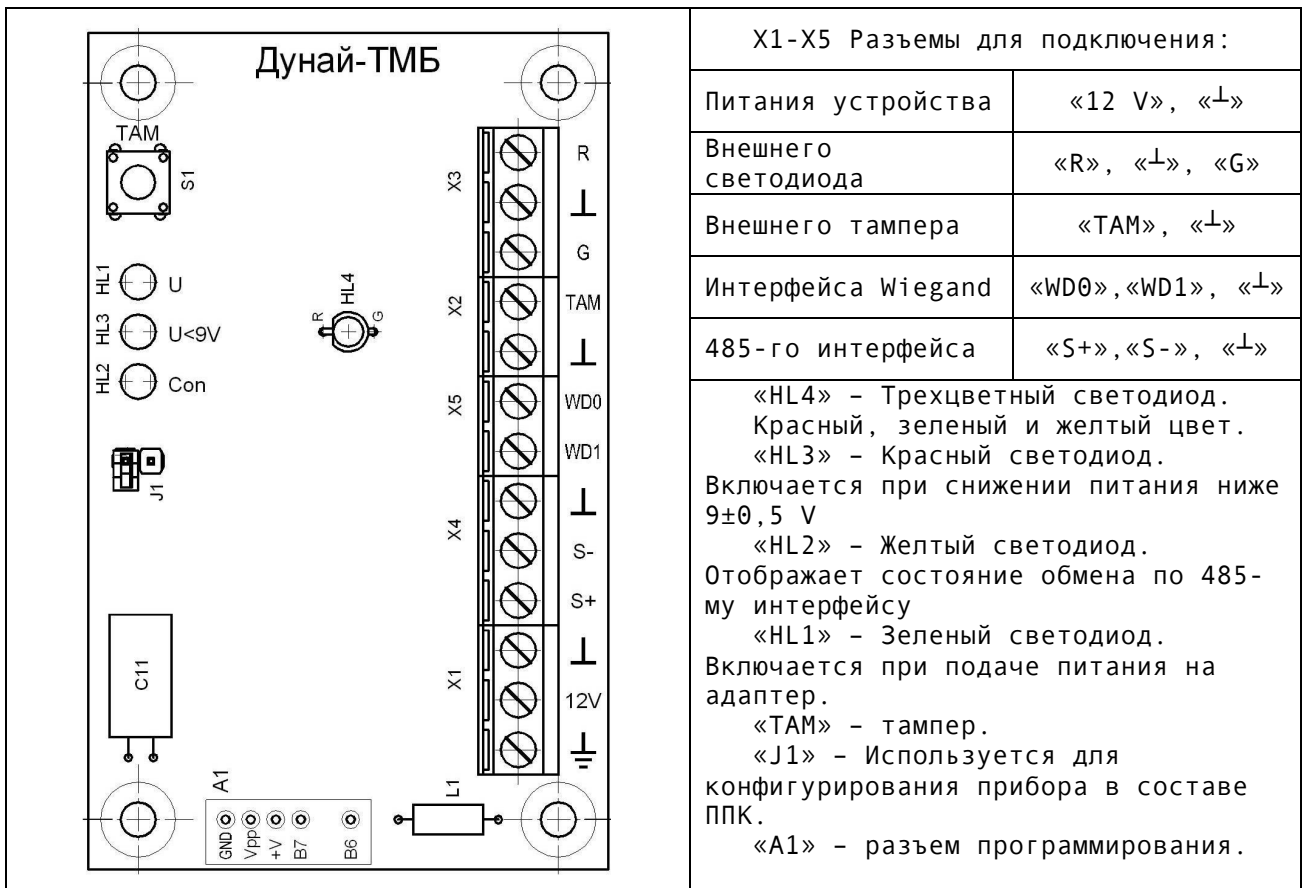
Дунай-ТМБ

TAM

S1

HL1 U

HL3 U<9V

HL2 Con

HL4

R G

J1

C11

A1

GND Vpp +V B7 B6

L1

X3 X2 X5 X4 X1

R
⊥
G
TAM
⊥
WD0
WD1
⊥
S-
S+
⊥
12V
⏚

| X1-X5 Разъемы для подключения: | |
|---|---|
| Питания устройства | «12 V», «⊥» |
| Внешнего светодиода | «R», «⊥», «G» |
| Внешнего тампера | «TAM», «⊥» |
| Интерфейса Wiegand | «WD0»,«WD1», «⊥» |
| 485-го интерфейса | «S+»,«S-», «⊥» |

«HL4» – Трехцветный светодиод. Красный, зеленый и желтый цвет.

«HL3» – Красный светодиод. Включается при снижении питания ниже 9±0,5 V

«HL2» – Желтый светодиод. Отображает состояние обмена по 485-му интерфейсу

«HL1» – Зеленый светодиод. Включается при подаче питания на адаптер.

«TAM» – тампер.

«J1» – Используется для конфигурирования прибора в составе ППК.

«A1» – разъем программирования.